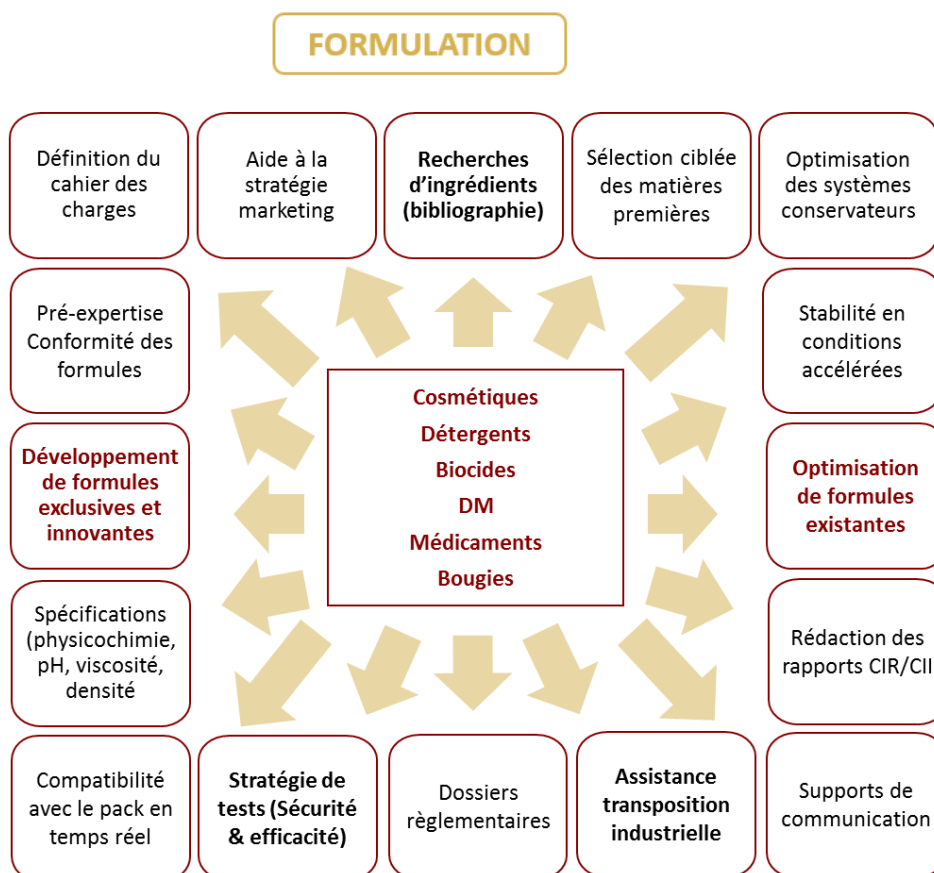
FORMULATION

Définition du cahier des charges

Aide à la stratégie marketing

Recherches d'ingrédients (bibliographie)

Sélection ciblée des matières premières

Optimisation des systèmes conservateurs

Pré-expertise Conformité des formules

Stabilité en conditions accélérées

Cosmétiques
Détergents
Biocides
DM
Médicaments
Bougies

Développement de formules exclusives et innovantes

Optimisation de formules existantes

Spécifications (physicochimie, pH, viscosité, densité

Rédaction des rapports CIR/CII

Compatibilité avec le pack en temps réel

Stratégie de tests (Sécurité & efficacité)

Dossiers règlementaires

Assistance transposition industrielle

Supports de communication